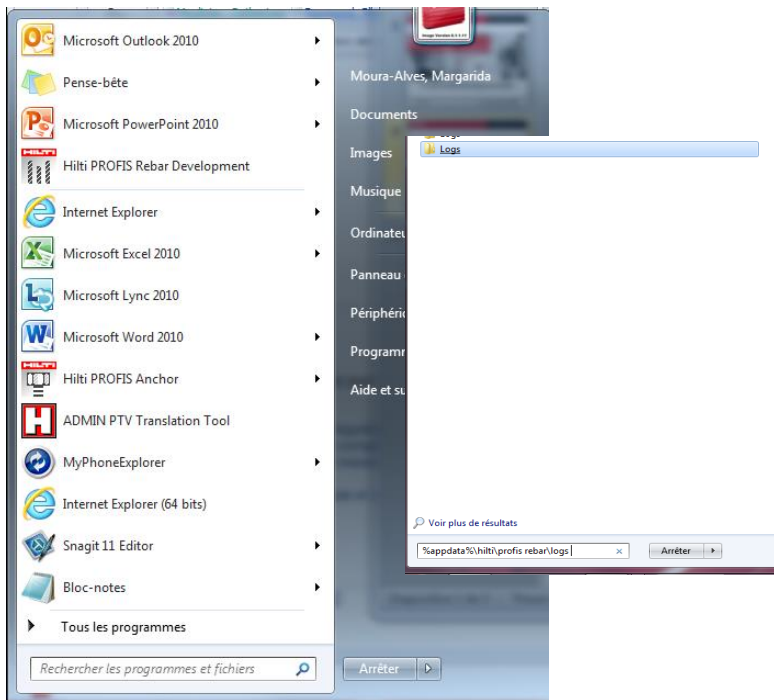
Microsoft Outlook 2010
Pense-bête
Microsoft PowerPoint 2010
Hilti PROFIS Rebar Development
Internet Explorer
Microsoft Excel 2010
Microsoft Lync 2010
Microsoft Word 2010
Hilti PROFIS Anchor
ADMIN PTV Translation Tool
MyPhoneExplorer
Internet Explorer (64 bits)
Snagit 11 Editor
Bloc-notes
Tous les programmes
Rechercher les programmes et fichiers

Moura-Alves, Margarida
Documents
Images
Musique
Ordinateu
Panneau
Périphéri
Programm
Aide et su
Arrêter

Logs
Logs
Voir plus de résultats
%appdata%\hilti\profis rebar\logs
Arrêter